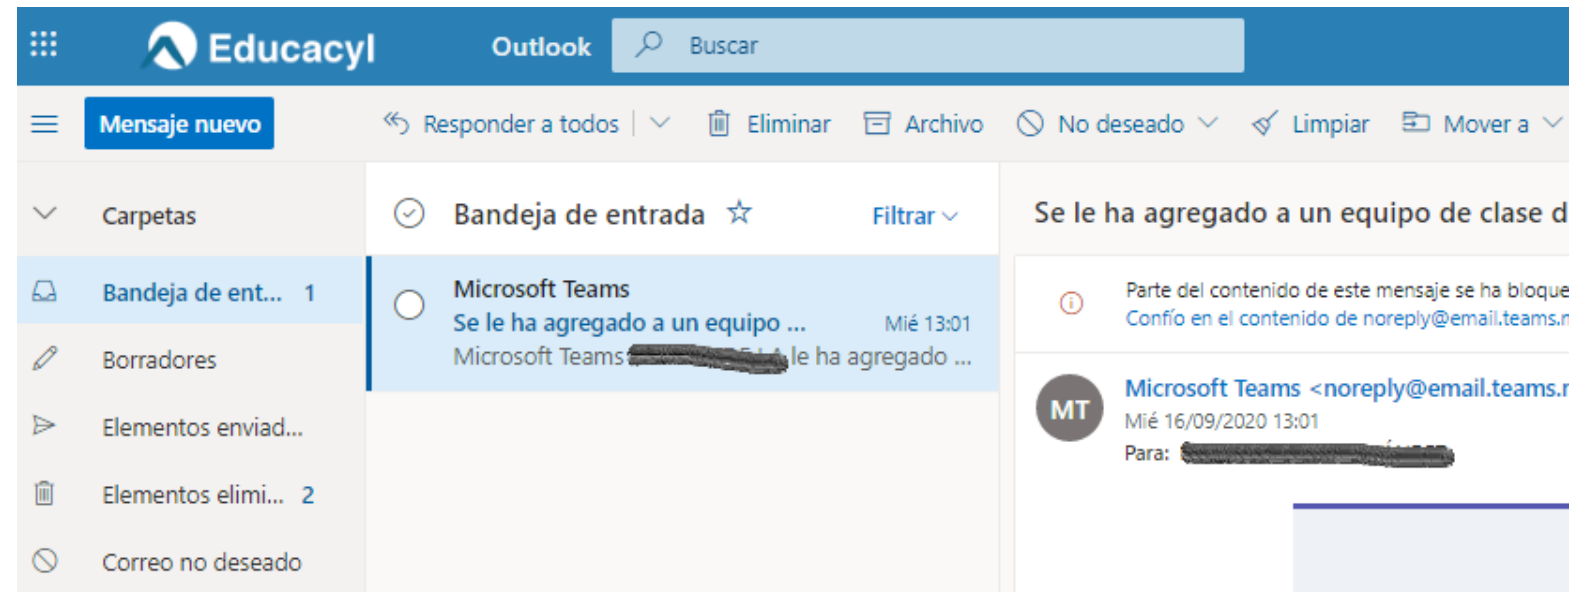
Educacyl
Outlook
Buscar

Mensaje nuevo
Responder a todos
Eliminar
Archivo
No deseado
Limpiar
Mover a

Carpetas
Bandeja de ent... 1
Borradores
Elementos enviad...
Elementos elimi... 2
Correo no deseado

Bandeja de entrada
Filtrar

Microsoft Teams
Se le ha agregado a un equipo ...
Mié 13:01
Microsoft Teams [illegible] le ha agregado ...

Se le ha agregado a un equipo de clase d

Parte del contenido de este mensaje se ha bloque
Confío en el contenido de noreply@email.teams.r

MT
Microsoft Teams <noreply@email.teams.r
Mié 16/09/2020 13:01
Para: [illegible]